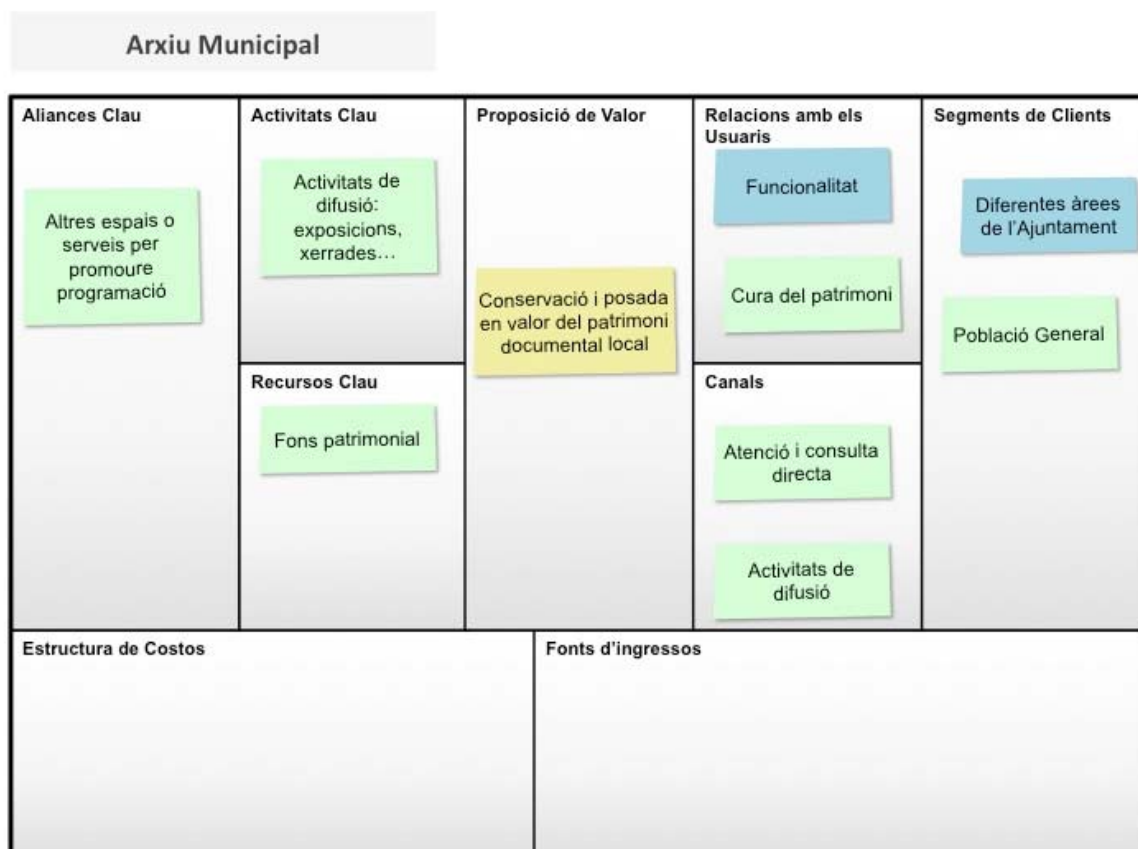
Arxiu Municipal

Aliances Clau

Altres espais o serveis per promoure programació

Activitats Clau

Activitats de difusió: exposicions, xerrades…

Recursos Clau

Fons patrimonial

Proposició de Valor

Conservació i posada en valor del patrimoni documental local

Relacions amb els Usuaris

Funcionalitat

Cura del patrimoni

Canals

Atenció i consulta directa

Activitats de difusió

Segments de Clients

Diferentes àrees de l'Ajuntament

Població General

Estructura de Costos

Fonts d'ingressos